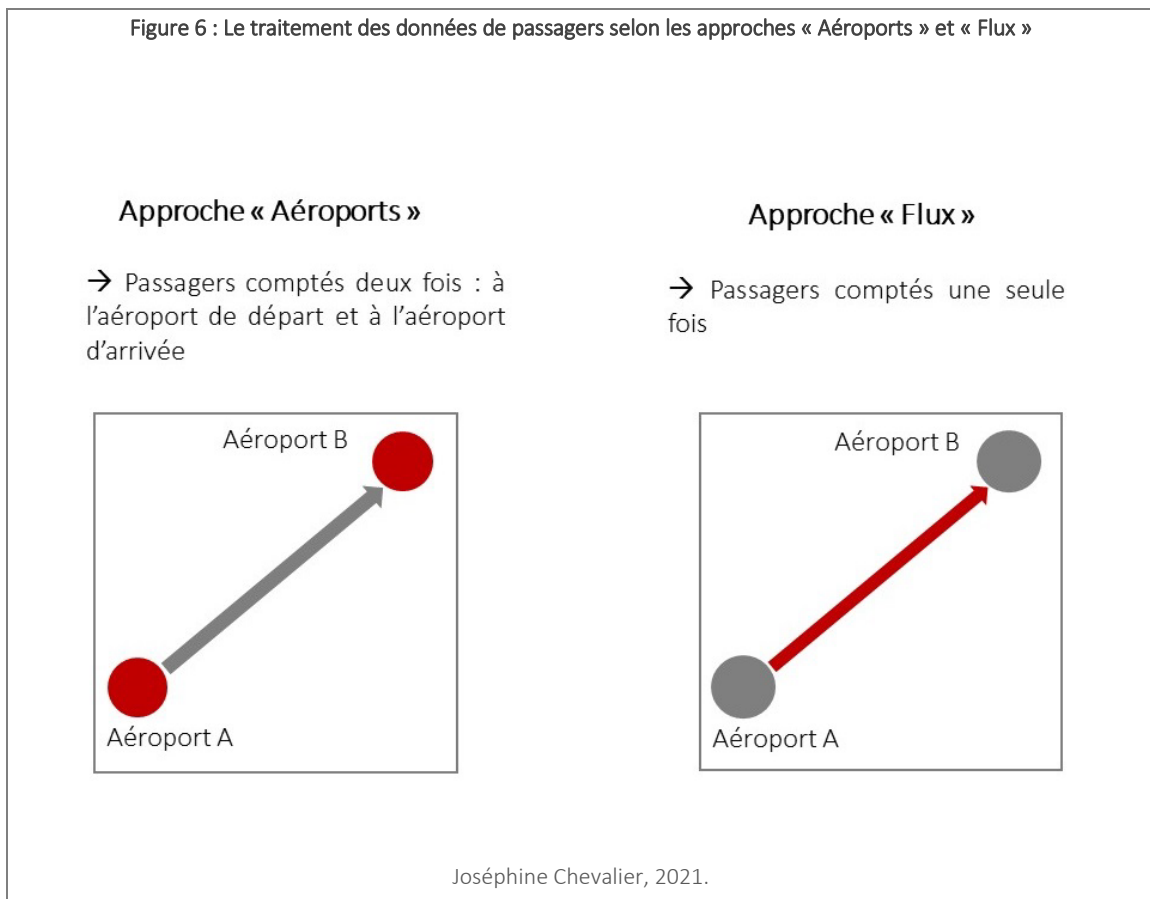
Figure 6 : Le traitement des données de passagers selon les approches « Aéroports » et « Flux »

Approche « Aéroports »

→ Passagers comptés deux fois : à l'aéroport de départ et à l'aéroport d'arrivée

Aéroport B

Aéroport A

Approche « Flux »

→ Passagers comptés une seule fois

Aéroport B

Aéroport A

Joséphine Chevalier, 2021.